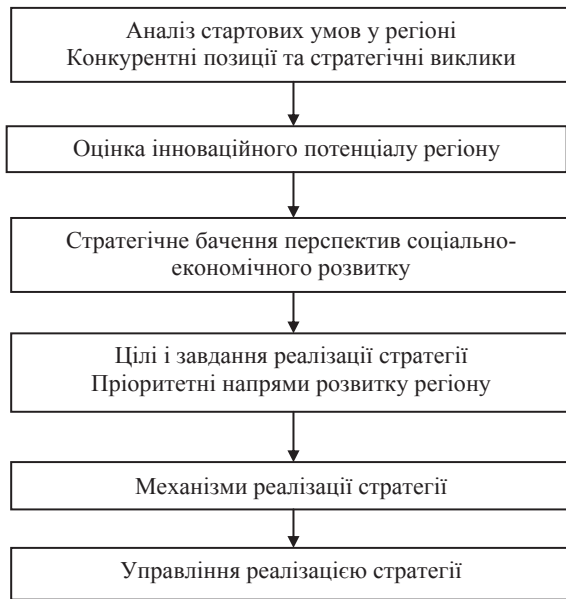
Аналіз стартових умов у регіоні
Конкурентні позиції та стратегічні виклики

Оцінка інноваційного потенціалу регіону

Стратегічне бачення перспектив соціально-економічного розвитку

Цілі і завдання реалізації стратегії
Пріоритетні напрями розвитку регіону

Механізми реалізації стратегії

Управління реалізацією стратегії